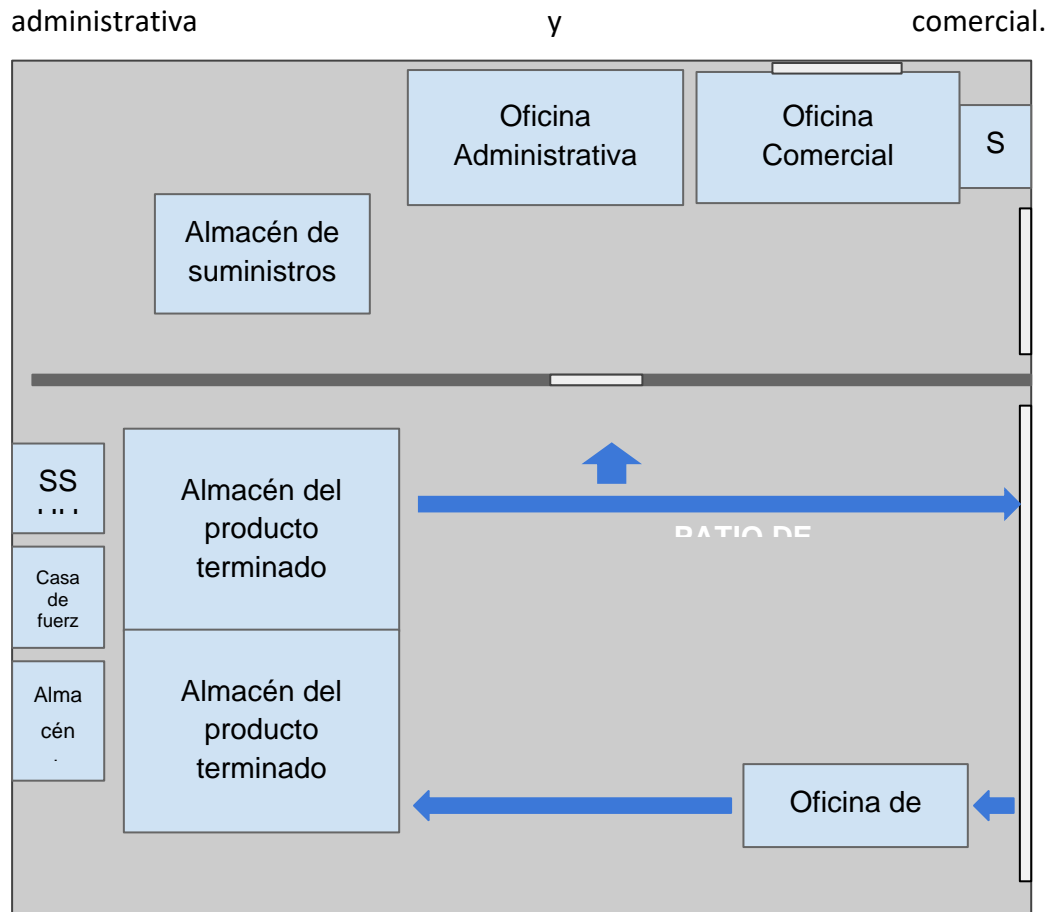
administrativa y comercial.

Oficina Administrativa

Oficina Comercial

S

Almacén de suministros

SS

Almacén del producto terminado

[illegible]

Casa de fuerz

Alma cén

Almacén del producto terminado

Oficina de